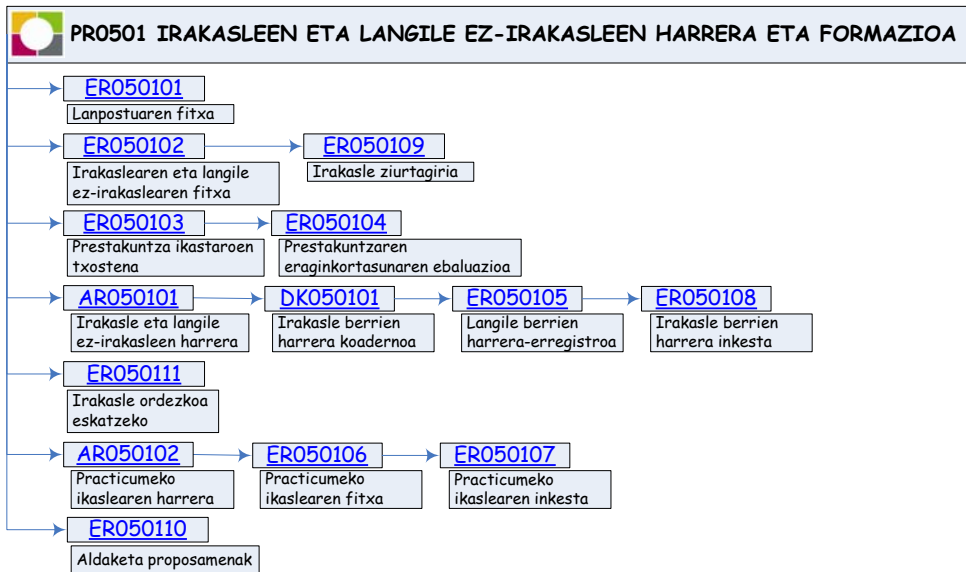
PR0501 IRAKASLEEN ETA LANGILE EZ-IRAKASLEEN HARRERA ETA FORMAZIOA

ER050101
Lanpostuaren fitxa

ER050102
Irakaslearen eta langile ez-irakaslearen fitxa

ER050109
Irakasle ziurtagiria

ER050103
Prestakuntza ikastaroen txostena

ER050104
Prestakuntzaren eraginkortasunaren ebaluazioa

AR050101
Irakasle eta langile ez-irakasleen harrera

DK050101
Irakasle berrien harrera koadernoa

ER050105
Langile berrien harrera-erregistroa

ER050108
Irakasle berrien harrera inkesta

ER050111
Irakasle ordezkoa eskatzeko

AR050102
Practicumeko ikaslearen harrera

ER050106
Practicumeko ikaslearen fitxa

ER050107
Practicumeko ikaslearen inkesta

ER050110
Aldaketa proposamenak